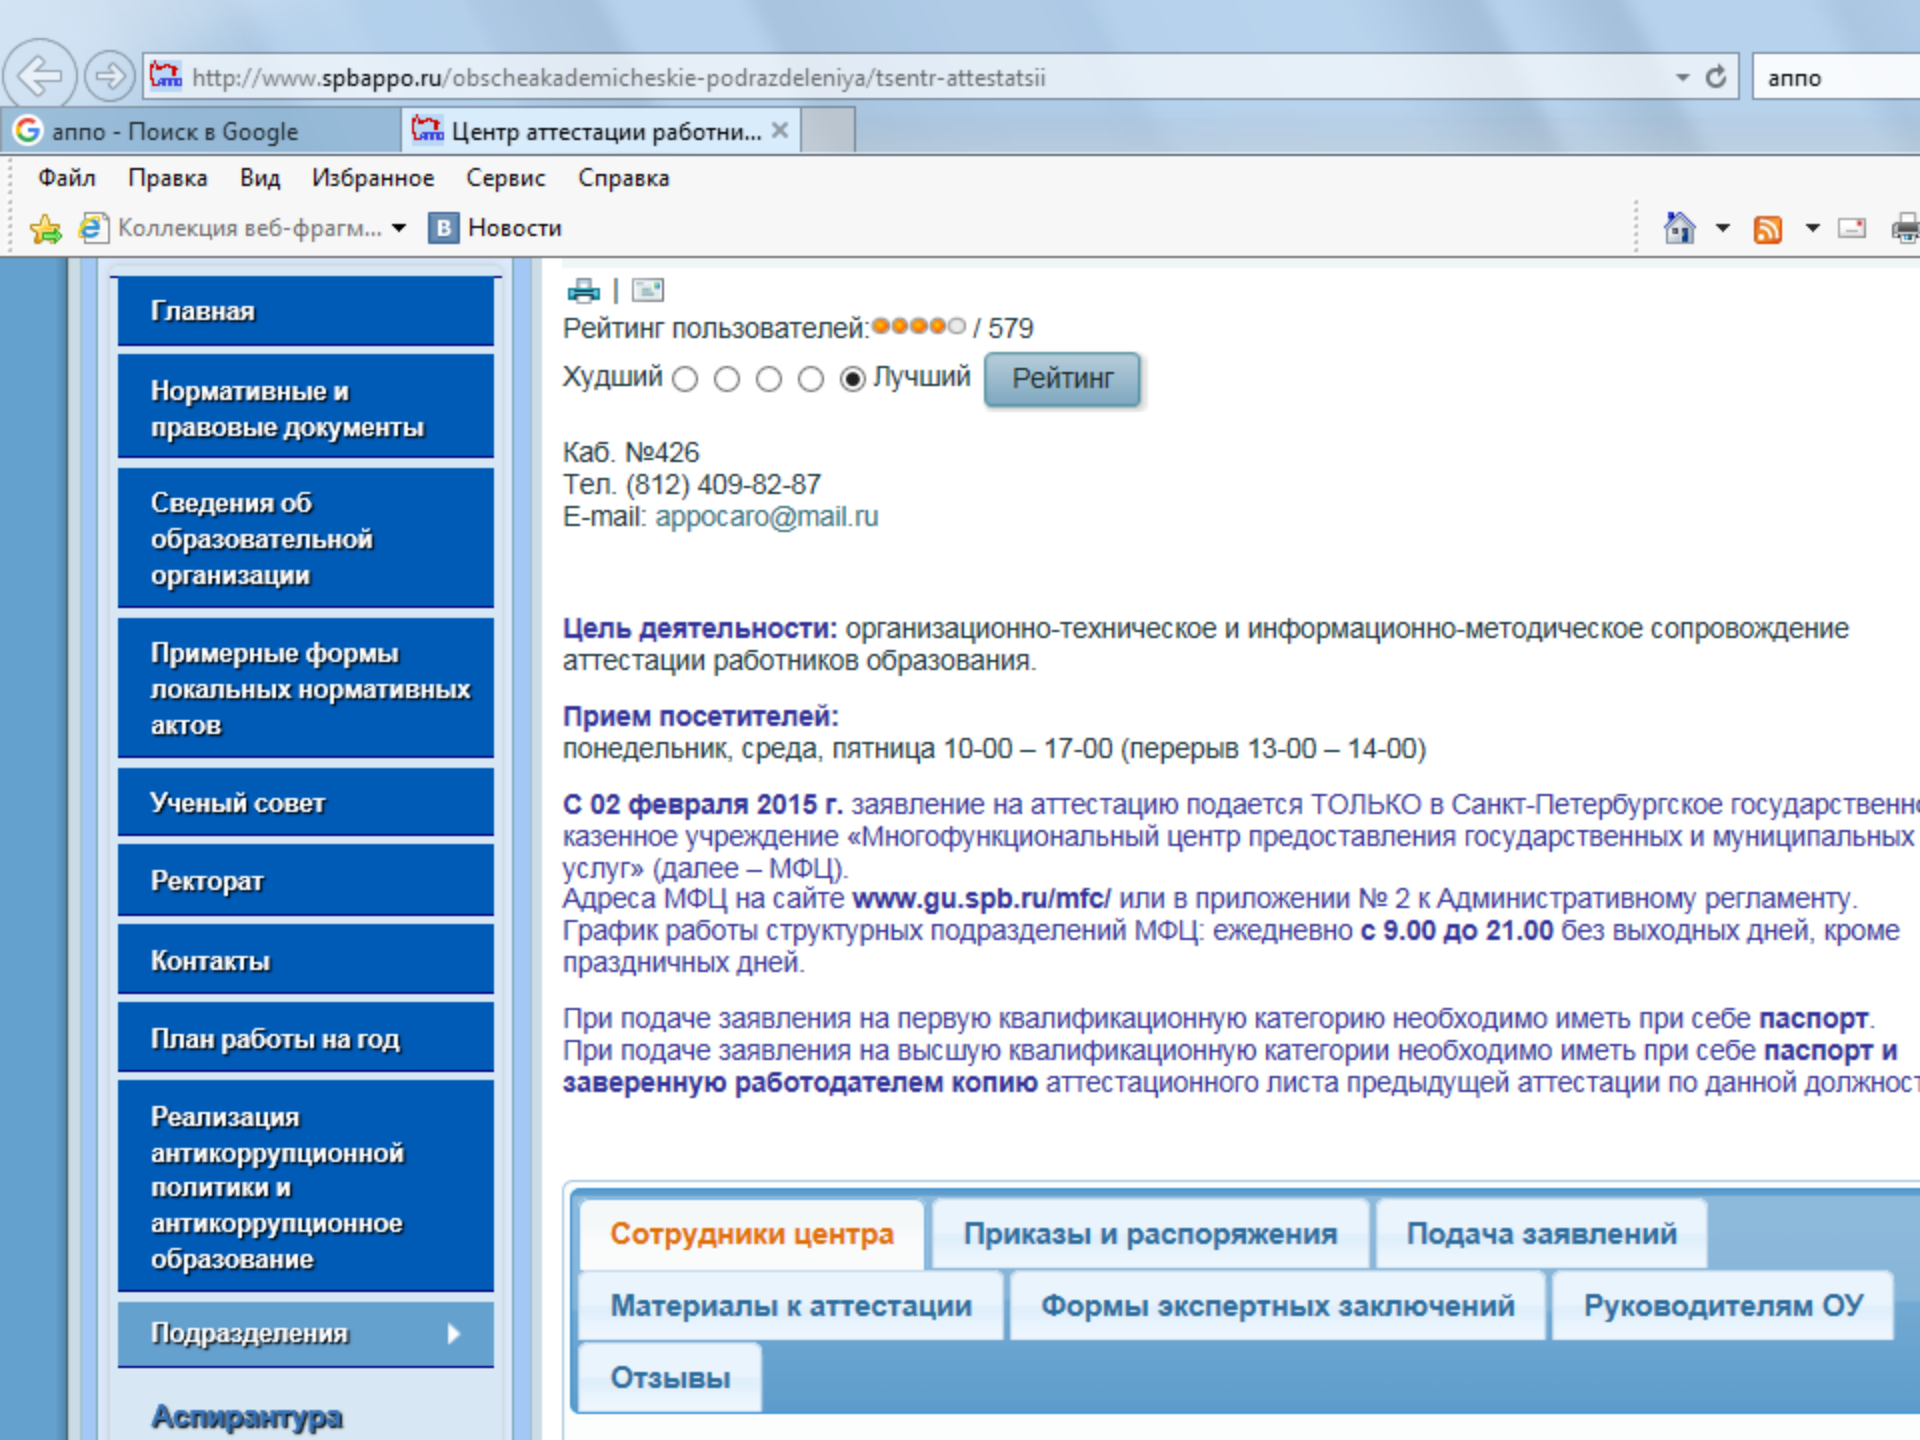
http://www.spbappo.ru/obscheakademicheskie-podrazdeleniya/tsentr-attestatsii

аппо

аппо - Поиск в Google

Центр аттестации работни...

Файл Правка Вид Избранное Сервис Справка

Коллекция веб-фрагм...

Новости

Главная

Нормативные и правовые документы

Сведения об образовательной организации

Примерные формы локальных нормативных актов

Ученый совет

Ректорат

Контакты

План работы на год

Реализация антикоррупционной политики и антикоррупционное образование

Подразделения

Аспирантура

Рейтинг пользователей: / 579

Худший Лучший Рейтинг

Каб. №426
Тел. (812) 409-82-87
E-mail: appocaro@mail.ru

Цель деятельности: организационно-техническое и информационно-методическое сопровождение аттестации работников образования.

Прием посетителей:
понедельник, среда, пятница 10-00 – 17-00 (перерыв 13-00 – 14-00)

С 02 февраля 2015 г. заявление на аттестацию подается ТОЛЬКО в Санкт-Петербургское государственн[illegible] казенное учреждение «Многофункциональный центр предоставления государственных и муниципальных услуг» (далее – МФЦ).
Адреса МФЦ на сайте www.gu.spb.ru/mfc/ или в приложении № 2 к Административному регламенту.
График работы структурных подразделений МФЦ: ежедневно с 9.00 до 21.00 без выходных дней, кроме праздничных дней.

При подаче заявления на первую квалификационную категорию необходимо иметь при себе паспорт.
При подаче заявления на высшую квалификационную категории необходимо иметь при себе паспорт и заверенную работодателем копию аттестационного листа предыдущей аттестации по данной должност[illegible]

Сотрудники центра | Приказы и распоряжения | Подача заявлений
Материалы к аттестации | Формы экспертных заключений | Руководителям ОУ
Отзывы